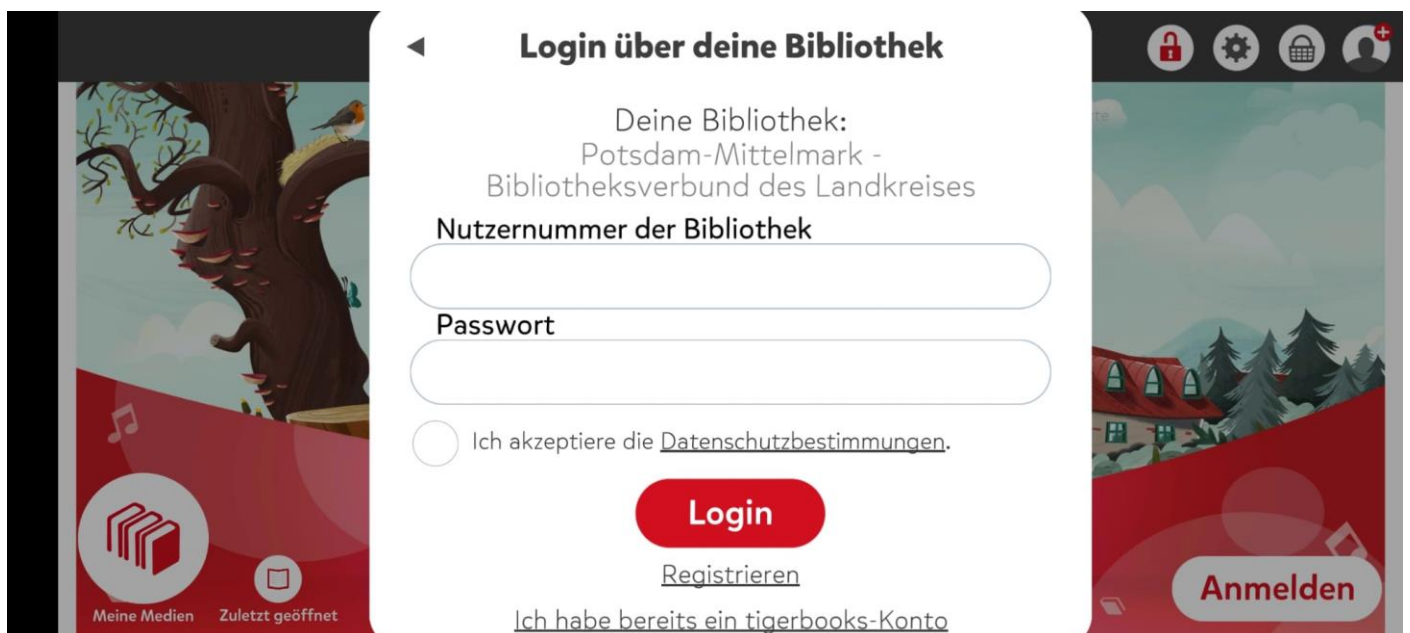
Login über deine Bibliothek

Deine Bibliothek:
Potsdam-Mittelmark - Bibliotheksverbund des Landkreises

Nutzernummer der Bibliothek

Passwort

Ich akzeptiere die Datenschutzbestimmungen.

Login

Registrieren

Ich habe bereits ein tigerbooks-Konto

Meine Medien

Zuletzt geöffnet

Anmelden